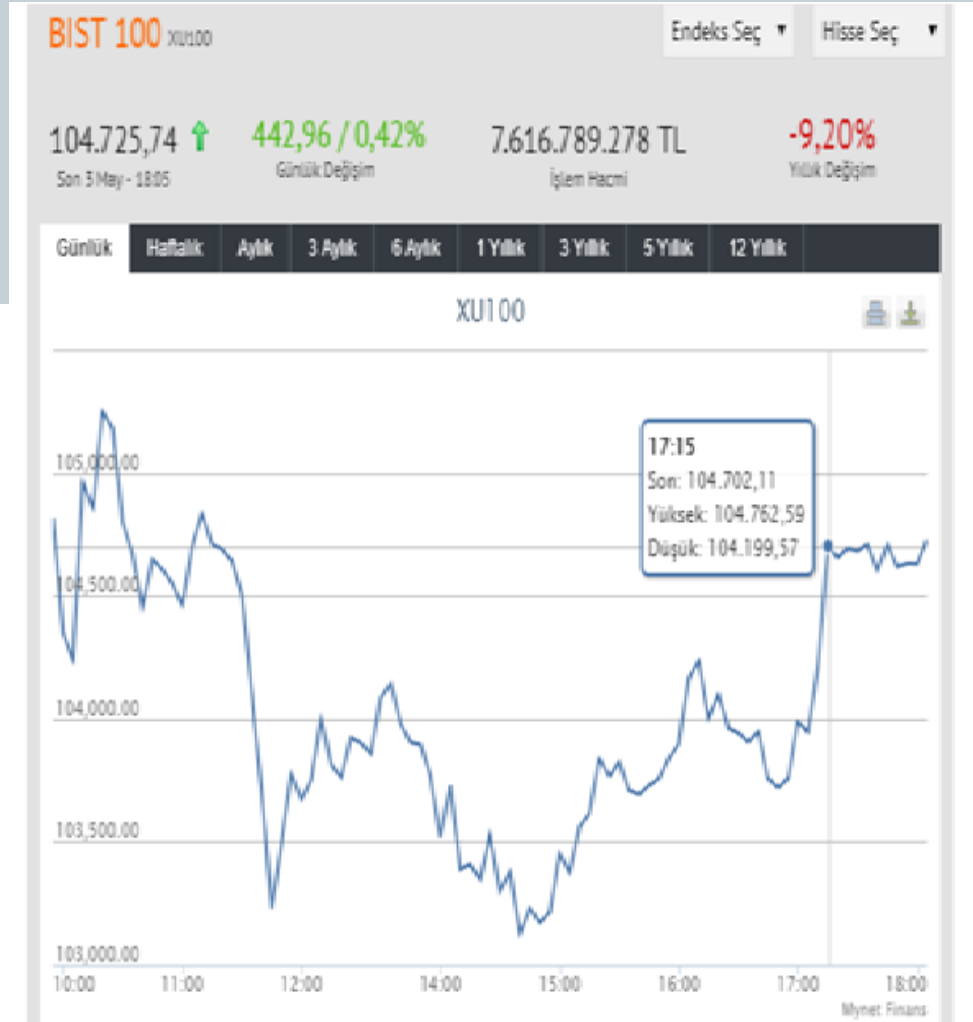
BIST 100 XU100

Endeks Seç ▾ Hisse Seç ▾

104.725,74
Son 3 May - 18:05

442,96 / 0,42%
Günlük Değişim

7.616.789.278 TL
İşlem Hacmi

-9,20%
Yıllık Değişim

Günlük | Haftalık | Aylık | 3 Aylık | 6 Aylık | 1 Yıllık | 3 Yıllık | 5 Yıllık | 12 Yıllık

XU100

17:15
Son: 104.702,11
Yüksek: 104.762,59
Düşük: 104.199,57

105,000.00
104,500.00
104,000.00
103,500.00
103,000.00

10:00 11:00 12:00 14:00 15:00 16:00 17:00 18:00

Mynet Finans